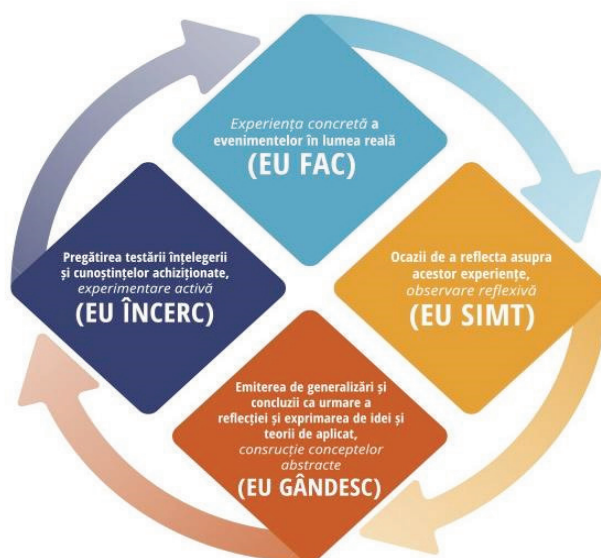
Experiența concretă a evenimentelor în lumea reală
(EU FAC)

Ocazii de a reflecta asupra acestor experiențe, observare reflexivă
(EU SIMT)

Emiterea de generalizări și concluzii ca urmare a reflecției și exprimarea de idei și teorii de aplicat, consrucție conceptelor abstracte
(EU GÂNDESC)

Pregătirea testării înțelegerii și cunoștințelor achiziționate, experimentare activă
(EU ÎNCERC)